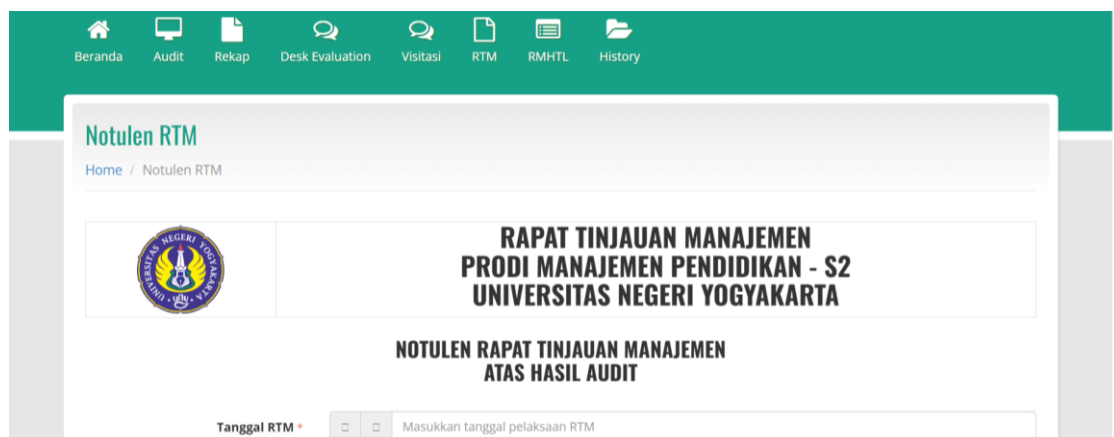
Beranda Audit Rekap Desk Evaluation Visitasi RTM RMHTL History

Notulen RTM

Home / Notulen RTM

| UNIVERSITAS NEGERI YOGYAKARTA | RAPAT TINJAUAN MANAJEMEN PRODI MANAJEMEN PENDIDIKAN - S2 UNIVERSITAS NEGERI YOGYAKARTA |
|---|---|

NOTULEN RAPAT TINJAUAN MANAJEMEN
ATAS HASIL AUDIT

Tanggal RTM * Masukkan tanggal pelaksaan RTM